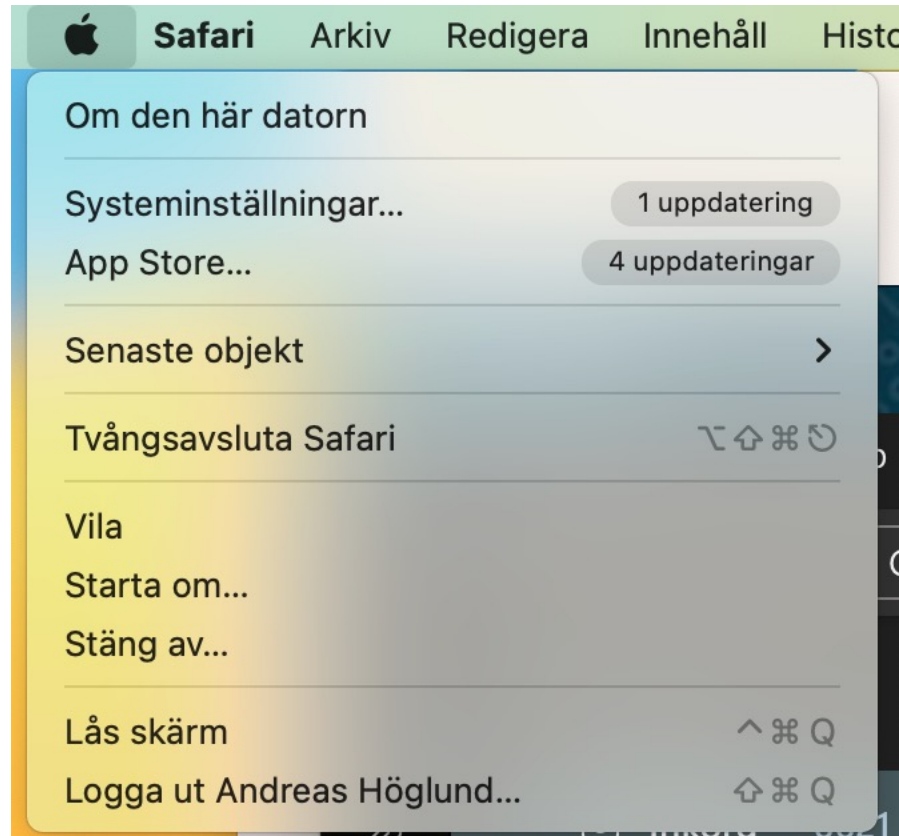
Safari Arkiv Redigera Innehåll Histo

Om den här datorn

Systeminställningar... 1 uppdatering
App Store... 4 uppdateringar

Senaste objekt >

Tvångsavsluta Safari ⌥⇧⌘⎋

Vila
Starta om...
Stäng av...

Lås skärm ^⌘Q
Logga ut Andreas Höglund... ⇧⌘Q